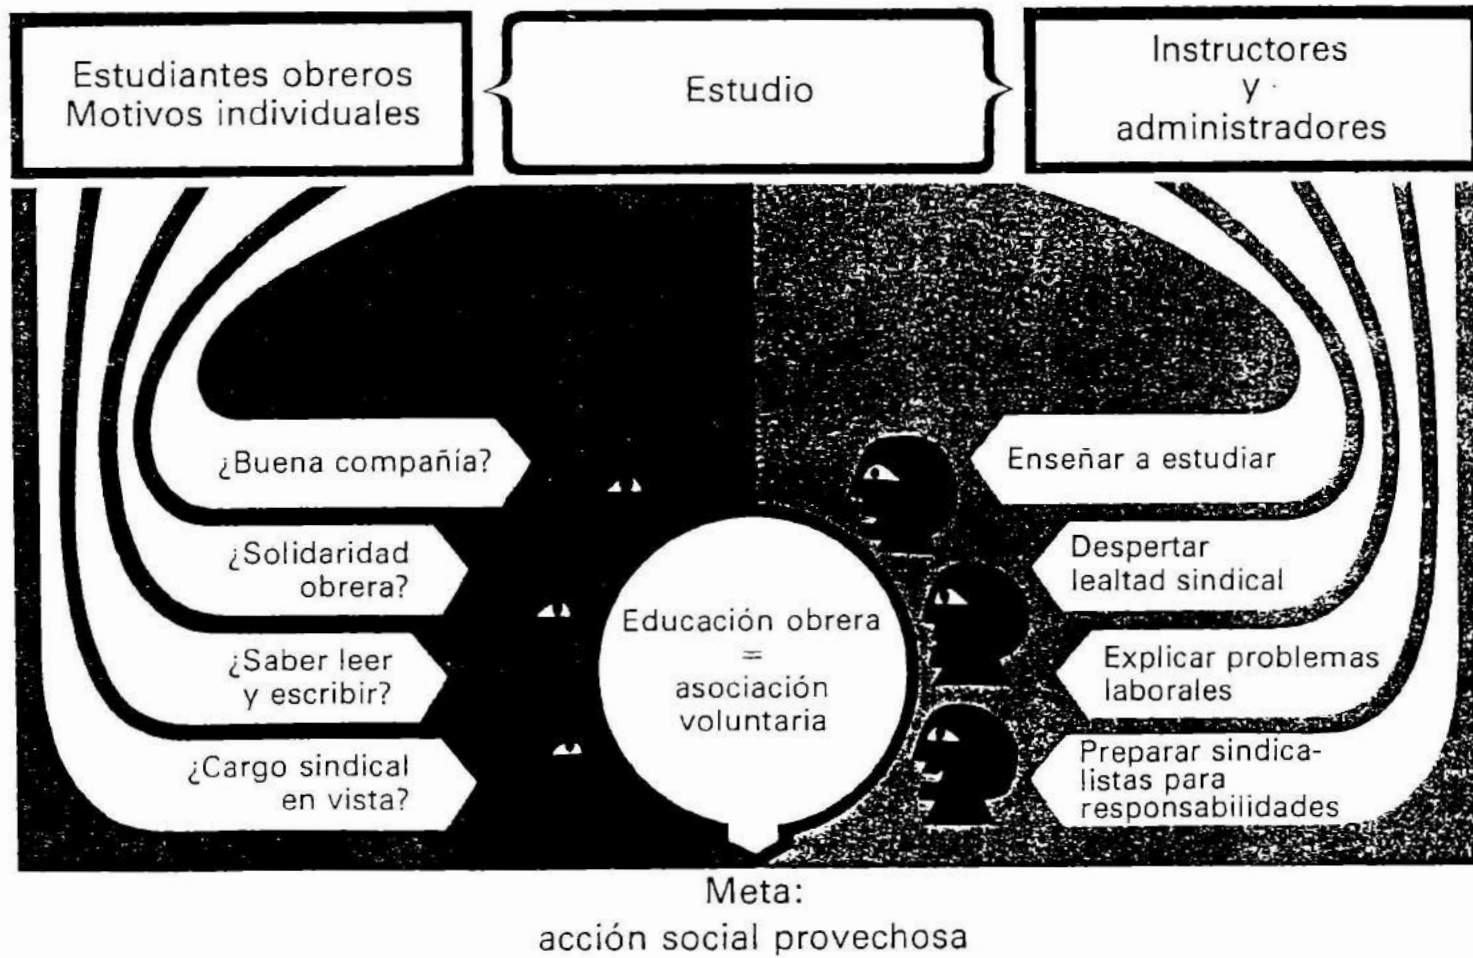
Estudiantes obreros
Motivos individuales

Estudio

Instructores
y
administradores

¿Buena compañía?

¿Solidaridad obrera?

¿Saber leer y escribir?

¿Cargo sindical en vista?

Educación obrera
=
asociación voluntaria

Enseñar a estudiar

Despertar lealtad sindical

Explicar problemas laborales

Preparar sindicalistas para responsabilidades

Meta:
acción social provechosa